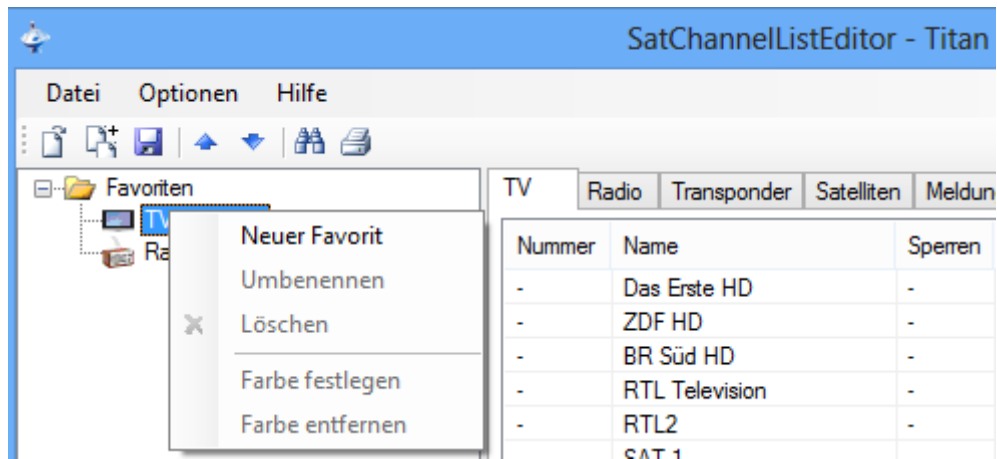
SatChannelListEditor - Titan

Datei Optionen Hilfe

Favoriten
TV
Ra

Neuer Favorit
Umbenennen
Löschen
Farbe festlegen
Farbe entfernen

TV | Radio | Transponder | Satelliten | Meldun

| Nummer | Name | Sperren |
|---|---|---|
| - | Das Erste HD | - |
| - | ZDF HD | - |
| - | BR Süd HD | - |
| - | RTL Television | - |
| - | RTL2 | - |
| | SAT 1 | |